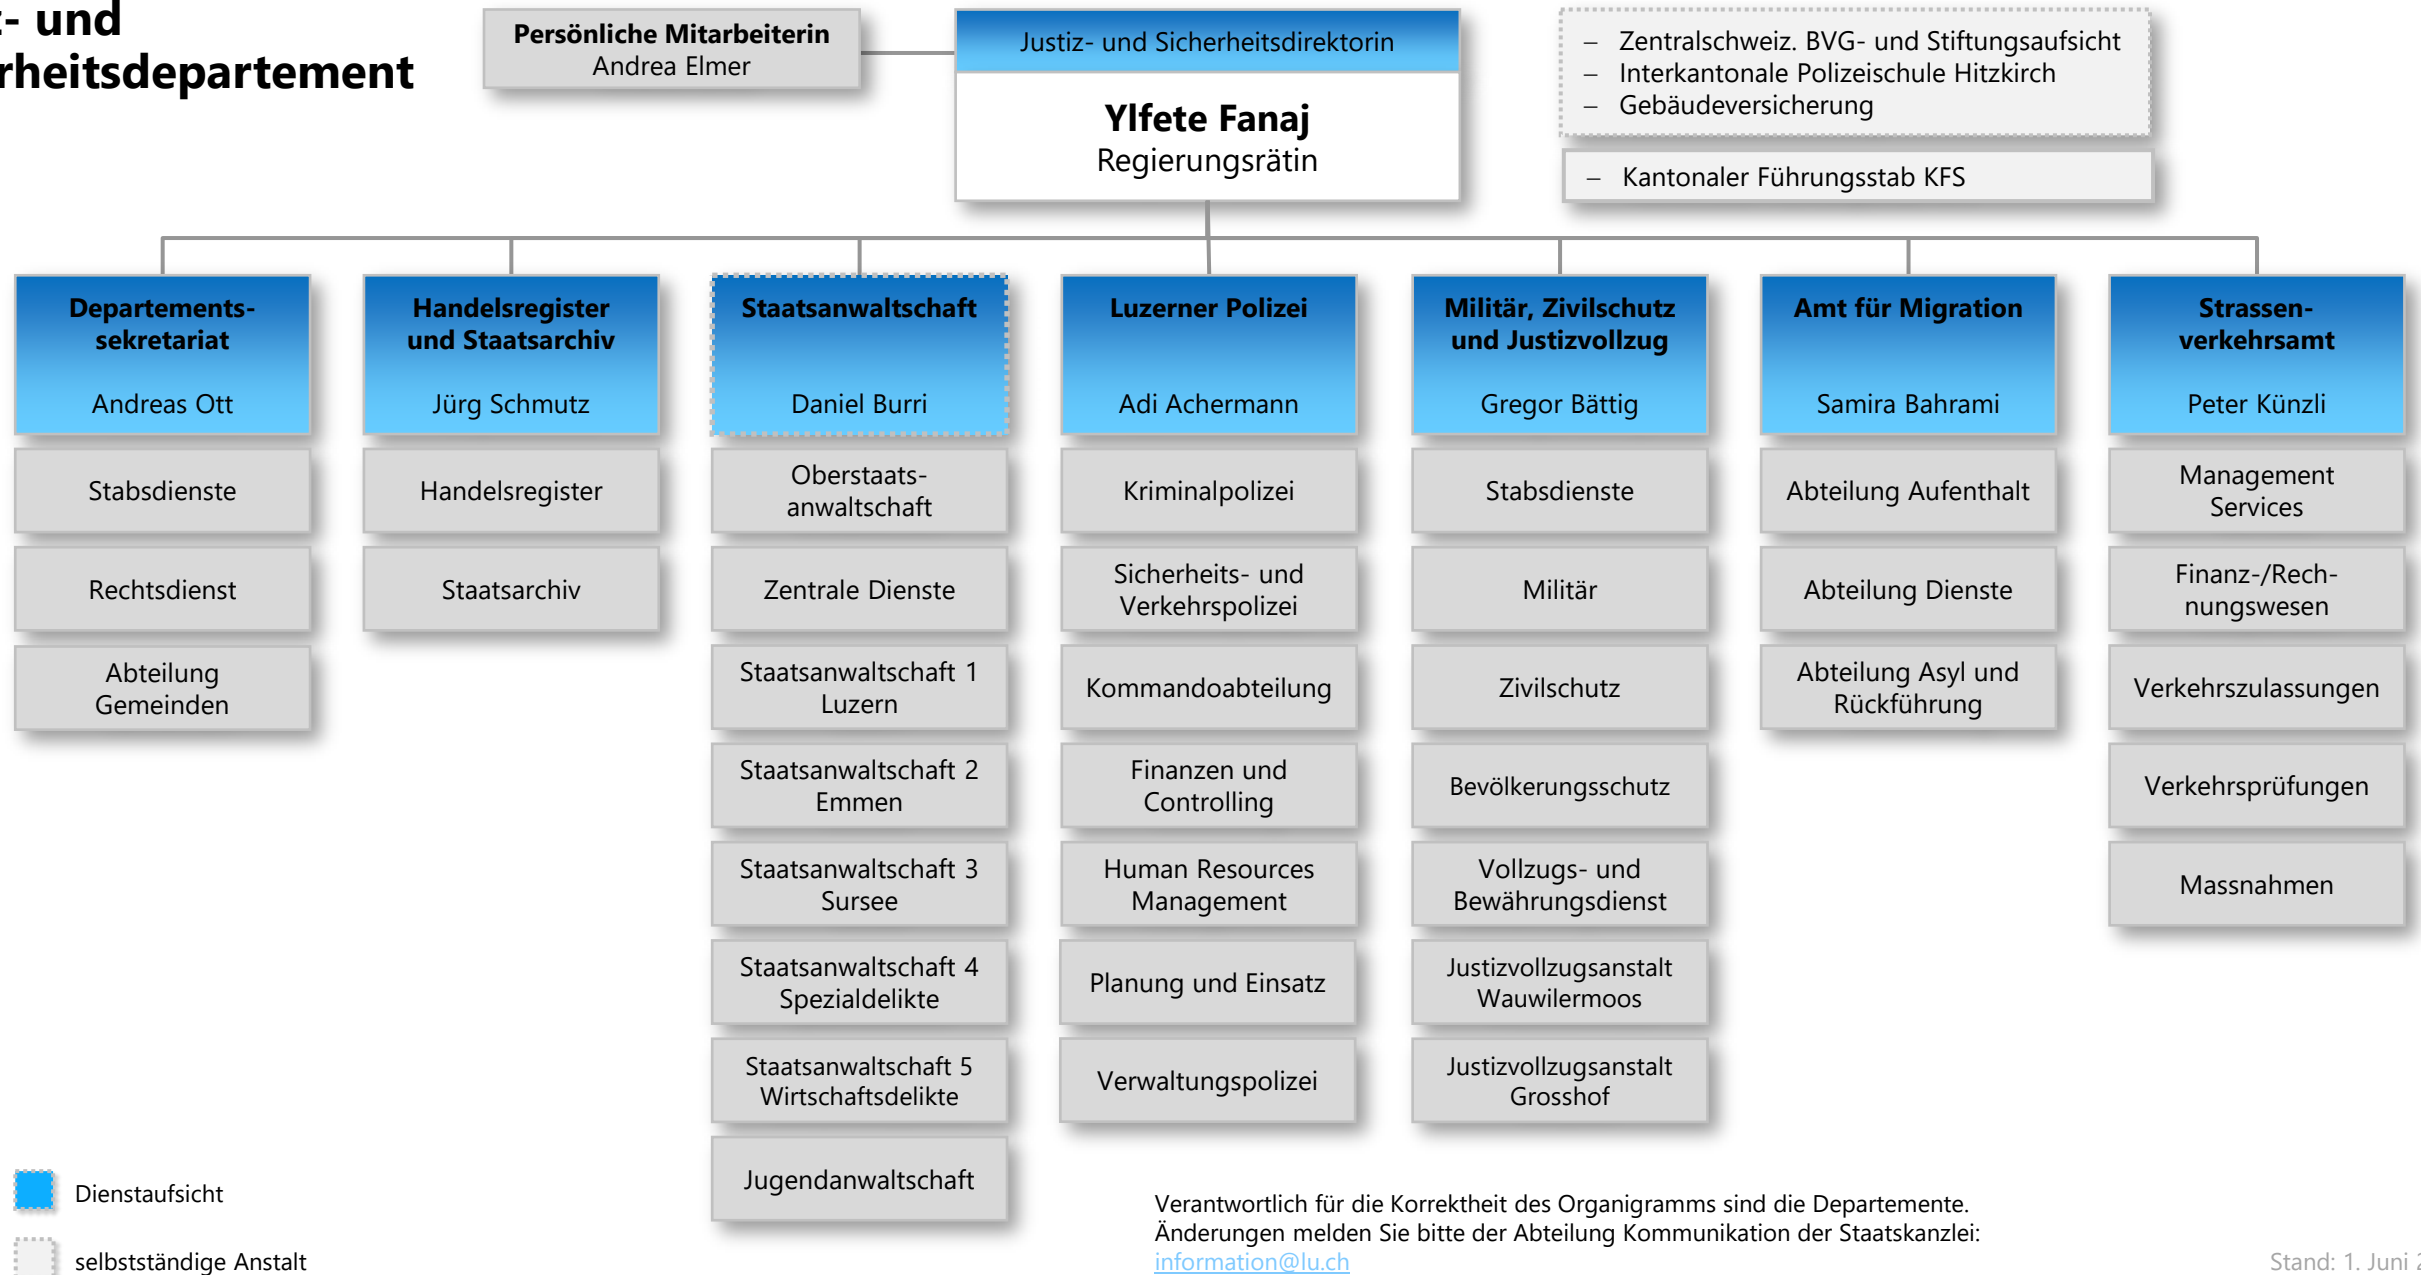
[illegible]- und
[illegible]rheitsdepartement

Persönliche Mitarbeiterin
Andrea Elmer

Justiz- und Sicherheitsdirektorin
Ylfete Fanaj
Regierungsrätin

– Zentralschweiz. BVG- und Stiftungsaufsicht
– Interkantonale Polizeischule Hitzkirch
– Gebäudeversicherung

– Kantonaler Führungsstab KFS

Departementssekretariat
Andreas Ott
Stabsdienste
Rechtsdienst
Abteilung Gemeinden

Handelsregister und Staatsarchiv
Jürg Schmutz
Handelsregister
Staatsarchiv

Staatsanwaltschaft
Daniel Burri
Oberstaatsanwaltschaft
Zentrale Dienste
Staatsanwaltschaft 1 Luzern
Staatsanwaltschaft 2 Emmen
Staatsanwaltschaft 3 Sursee
Staatsanwaltschaft 4 Spezialdelikte
Staatsanwaltschaft 5 Wirtschaftsdelikte
Jugendanwaltschaft

Luzerner Polizei
Adi Achermann
Kriminalpolizei
Sicherheits- und Verkehrspolizei
Kommandoabteilung
Finanzen und Controlling
Human Resources Management
Planung und Einsatz
Verwaltungspolizei

Militär, Zivilschutz und Justizvollzug
Gregor Bättig
Stabsdienste
Militär
Zivilschutz
Bevölkerungsschutz
Vollzugs- und Bewährungsdienst
Justizvollzugsanstalt Wauwilermoos
Justizvollzugsanstalt Grosshof

Amt für Migration
Samira Bahrami
Abteilung Aufenthalt
Abteilung Dienste
Abteilung Asyl und Rückführung

Strassenverkehrsamt
Peter Künzli
Management Services
Finanz-/Rechnungswesen
Verkehrszulassungen
Verkehrsprüfungen
Massnahmen

Dienstaufsicht
selbstständige Anstalt

Verantwortlich für die Korrektheit des Organigramms sind die Departemente.
Änderungen melden Sie bitte der Abteilung Kommunikation der Staatskanzlei:
information@lu.ch

Stand: 1. Juni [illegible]